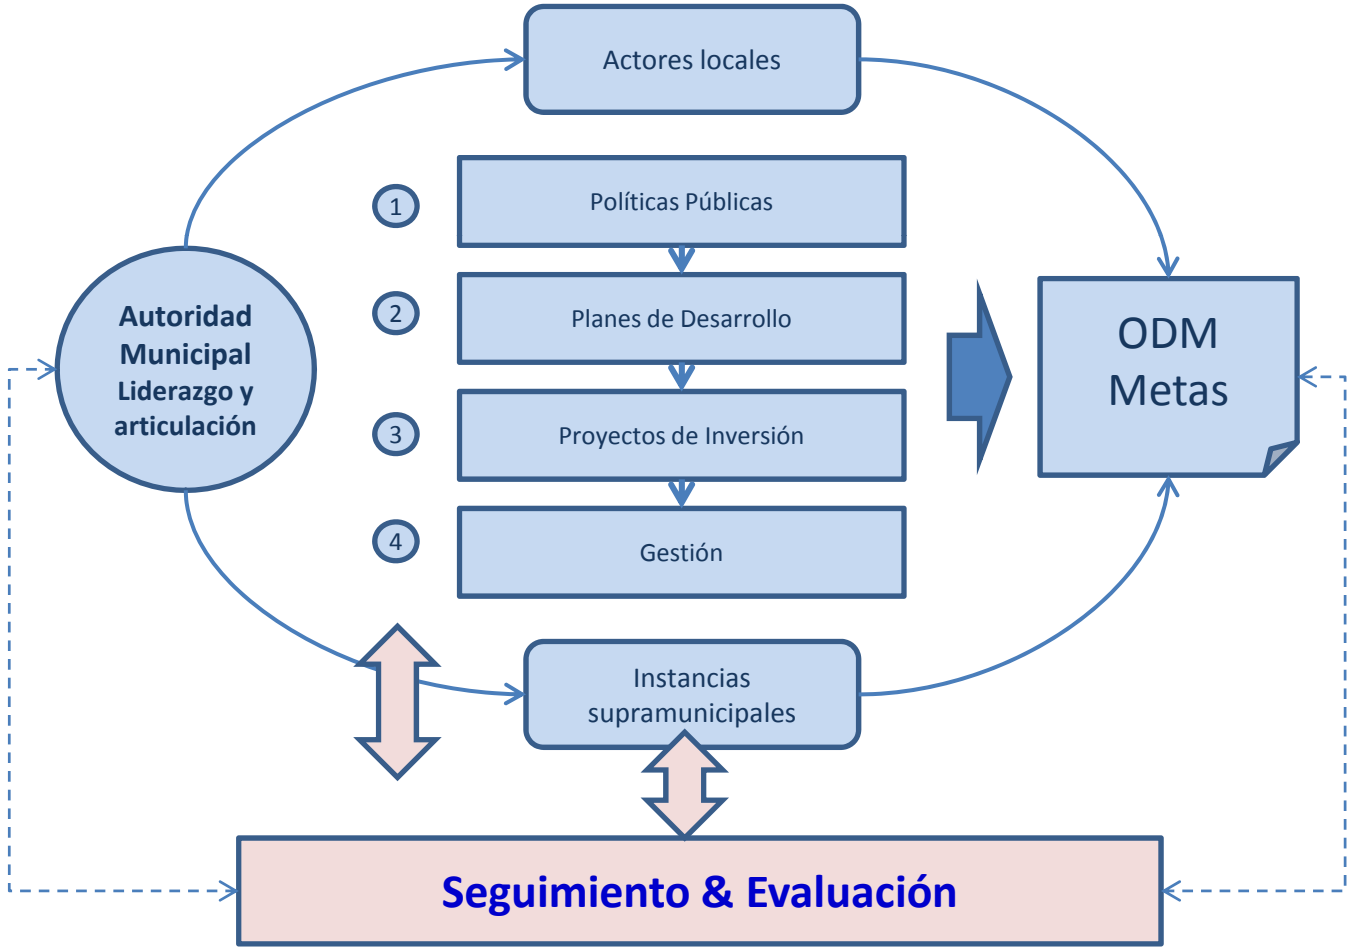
Actores locales

Autoridad Municipal Liderazgo y articulación

1 Políticas Públicas

2 Planes de Desarrollo

3 Proyectos de Inversión

4 Gestión

ODM Metas

Instancias supramunicipales

Seguimiento & Evaluación